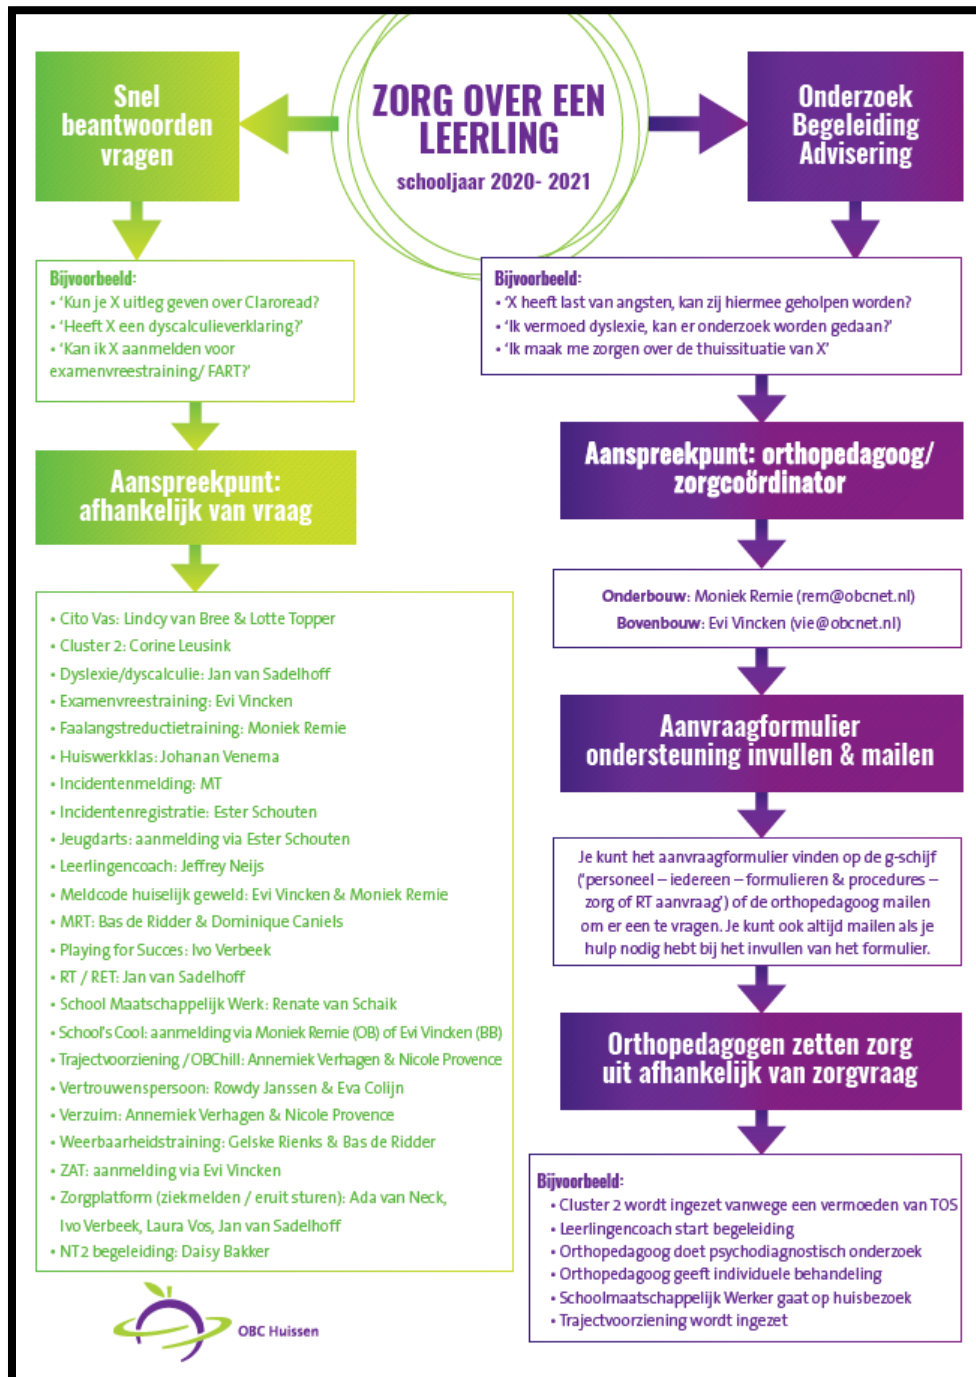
ZORG OVER EEN LEERLING
schooljaar 2020- 2021

Snel beantwoorden vragen

Bijvoorbeeld:
• 'Kun je X uitleg geven over Claroread?
• 'Heeft X een dyscalculieverklaring?'
• 'Kan ik X aanmelden voor examenvreestraining/ FART?'

Aanspreekpunt: afhankelijk van vraag

• Cito Vas: Lindcy van Bree & Lotte Topper
• Cluster 2: Corine Leusink
• Dyslexie/dyscalculie: Jan van Sadelhoff
• Examenvreestraining: Evi Vincken
• Faalangstreductietraining: Moniek Remie
• Huiswerkklas: Johanan Venema
• Incidentenmelding: MT
• Incidentenregistratie: Ester Schouten
• Jeugdarts: aanmelding via Ester Schouten
• Leerlingencoach: Jeffrey Neijs
• Meldcode huiselijk geweld: Evi Vincken & Moniek Remie
• MRT: Bas de Ridder & Dominique Caniels
• Playing for Succes: Ivo Verbeek
• RT / RET: Jan van Sadelhoff
• School Maatschappelijk Werk: Renate van Schaik
• School's Cool: aanmelding via Moniek Remie (OB) of Evi Vincken (BB)
• Trajectvoorziening / OBChill: Annemiek Verhagen & Nicole Provence
• Vertrouwenspersoon: Rowdy Janssen & Eva Colijn
• Verzuim: Annemiek Verhagen & Nicole Provence
• Weerbaarheidstraining: Gelske Rienks & Bas de Ridder
• ZAT: aanmelding via Evi Vincken
• Zorgplatform (ziekmelden / eruit sturen): Ada van Neck, Ivo Verbeek, Laura Vos, Jan van Sadelhoff
• NT2 begeleiding: Daisy Bakker

OBC Huissen

Onderzoek Begeleiding Advisering

Bijvoorbeeld:
• 'X heeft last van angsten, kan zij hiermee geholpen worden?
• 'Ik vermoed dyslexie, kan er onderzoek worden gedaan?'
• 'Ik maak me zorgen over de thuissituatie van X'

Aanspreekpunt: orthopedagoog/ zorgcoördinator

Onderbouw: Moniek Remie (rem@obcnet.nl)
Bovenbouw: Evi Vincken (vie@obcnet.nl)

Aanvraagformulier ondersteuning invullen & mailen

Je kunt het aanvraagformulier vinden op de g-schijf ('personeel – iedereen – formulieren & procedures – zorg of RT aanvraag') of de orthopedagoog mailen om er een te vragen. Je kunt ook altijd mailen als je hulp nodig hebt bij het invullen van het formulier.

Orthopedagogen zetten zorg uit afhankelijk van zorgvraag

Bijvoorbeeld:
• Cluster 2 wordt ingezet vanwege een vermoeden van TOS
• Leerlingencoach start begeleiding
• Orthopedagoog doet psychodiagnostisch onderzoek
• Orthopedagoog geeft individuele behandeling
• Schoolmaatschappelijk Werker gaat op huisbezoek
• Trajectvoorziening wordt ingezet